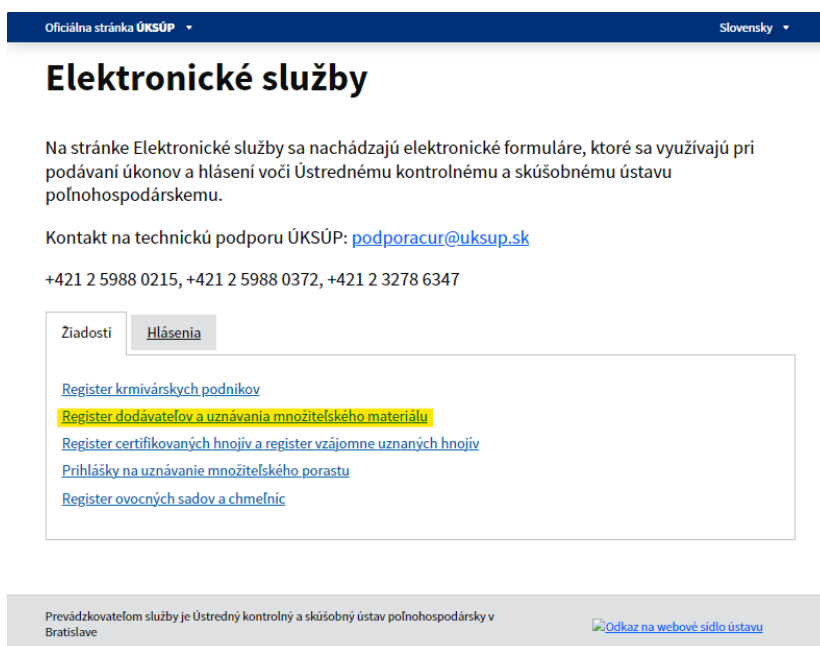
Oficiálna stránka ÚKSÚP ▾

Slovensky ▾

Elektronické služby

Na stránke Elektronické služby sa nachádzajú elektronické formuláre, ktoré sa využívajú pri podávaní úkonov a hlásení voči Ústrednému kontrolnému a skúšobnému ústavu poľnohospodárskemu.

Kontakt na technickú podporu ÚKSÚP: podporacur@uksup.sk

+421 2 5988 0215, +421 2 5988 0372, +421 2 3278 6347

Žiadosti

Hlásenia

Register krmivárskych podnikov

Register dodávateľov a uznávania množiteľského materiálu

Register certifikovaných hnojív a register vzájomne uznaných hnojív

Prihlášky na uznávanie množiteľského porastu

Register ovocných sadov a chmeľníc

Prevádzkovateľom služby je Ústredný kontrolný a skúšobný ústav poľnohospodársky v Bratislave

Odkaz na webové sídlo ústavu